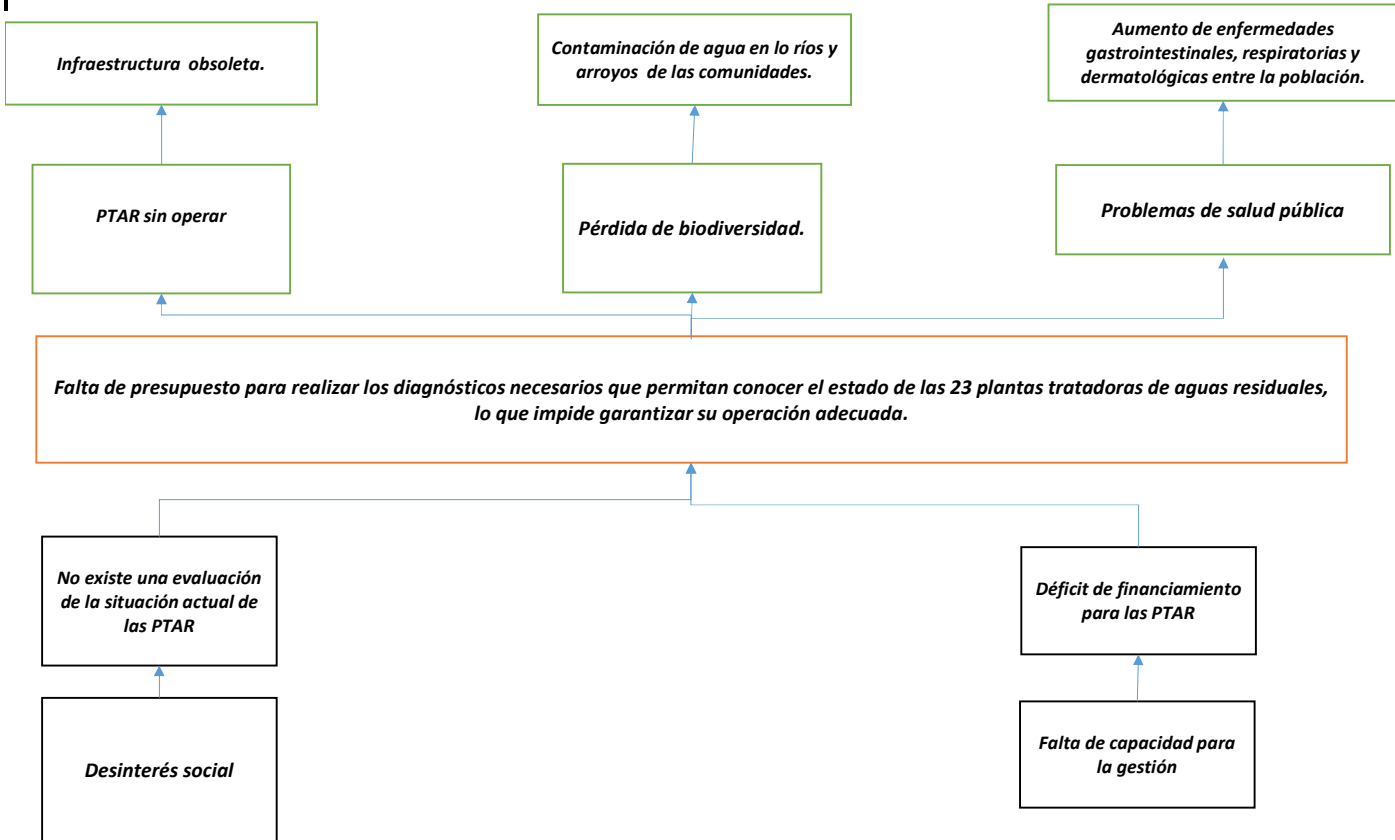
Infraestructura obsoleta.

Contaminación de agua en lo ríos y arroyos de las comunidades.

Aumento de enfermedades gastrointestinales, respiratorias y dermatológicas entre la población.

PTAR sin operar

Pérdida de biodiversidad.

Problemas de salud pública

Falta de presupuesto para realizar los diagnósticos necesarios que permitan conocer el estado de las 23 plantas tratadoras de aguas residuales, lo que impide garantizar su operación adecuada.

No existe una evaluación de la situación actual de las PTAR

Déficit de financiamiento para las PTAR

Desinterés social

Falta de capacidad para la gestión